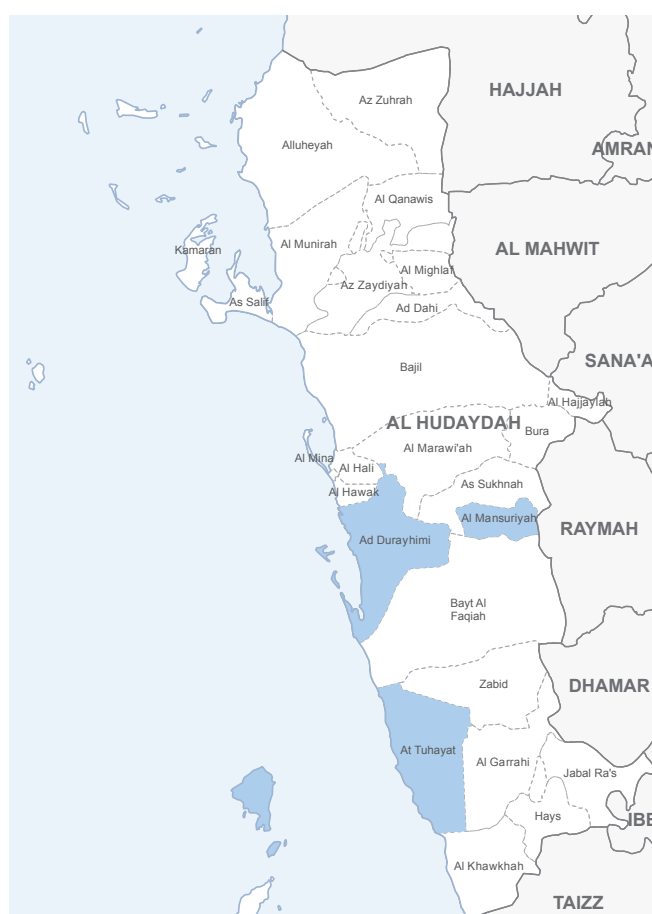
Az Zuhrah
HAJJAH
AMRAN
Alluheyah
Al Qanawis
Kamaran
Al Munirah
AL MAHWIT
Al Mighlaf
Az Zaydiyah
As Salif
Ad Dahi
SANA'A
Bajil
Al Hajjaylah
AL HUDAYDAH
Bura
Al Marawi'ah
Al Mina
Al Hali
As Sukhnah
Al Hawak
Al Mansuriyah
RAYMAH
Ad Durayhimi
Bayt Al Faqiah
Zabid
DHAMAR
At Tuhayat
Al Garrahi
Jabal Ra's
Hays
IBB
Al Khawkhah
TAIZZ